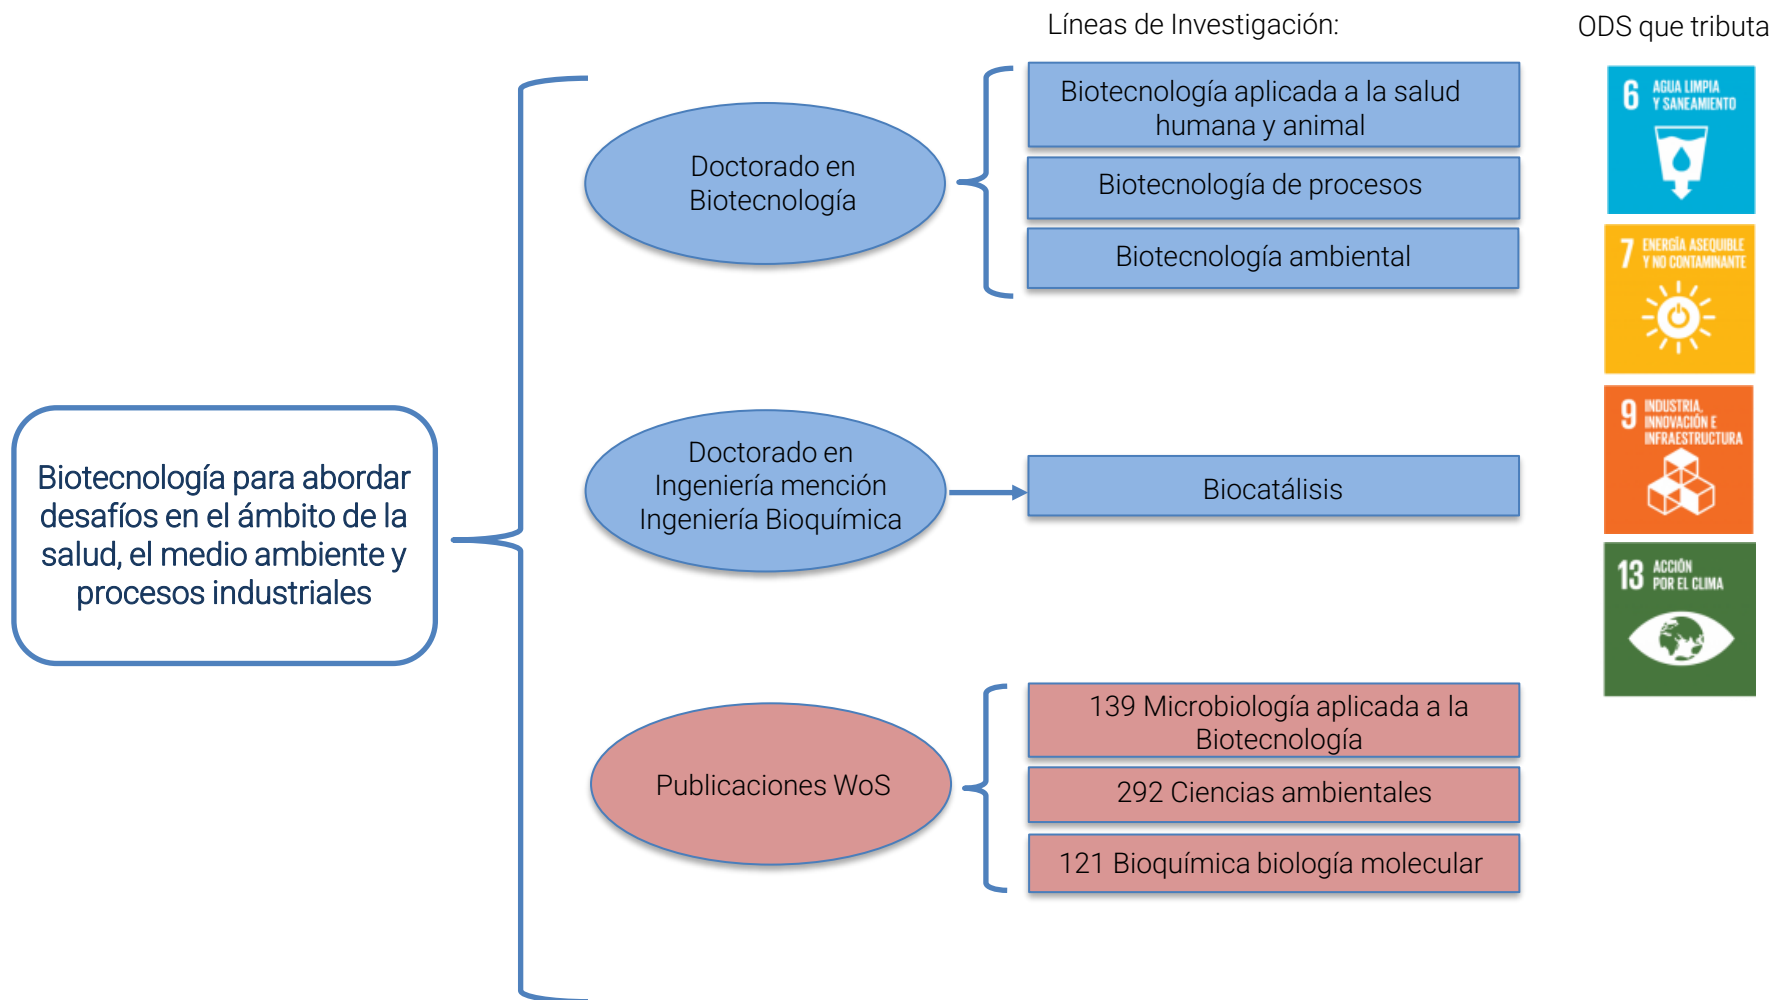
Líneas de Investigación:

ODS que tributa

Biotecnología para abordar desafíos en el ámbito de la salud, el medio ambiente y procesos industriales

Doctorado en Biotecnología

Biotecnología aplicada a la salud humana y animal

Biotecnología de procesos

Biotecnología ambiental

Doctorado en Ingeniería mención Ingeniería Bioquímica

Biocatálisis

Publicaciones WoS

139 Microbiología aplicada a la Biotecnología

292 Ciencias ambientales

121 Bioquímica biología molecular

6 AGUA LIMPIA Y SANEAMIENTO

7 ENERGÍA ASEQUIBLE Y NO CONTAMINANTE

9 INDUSTRIA, INNOVACIÓN E INFRAESTRUCTURA

13 ACCIÓN POR EL CLIMA